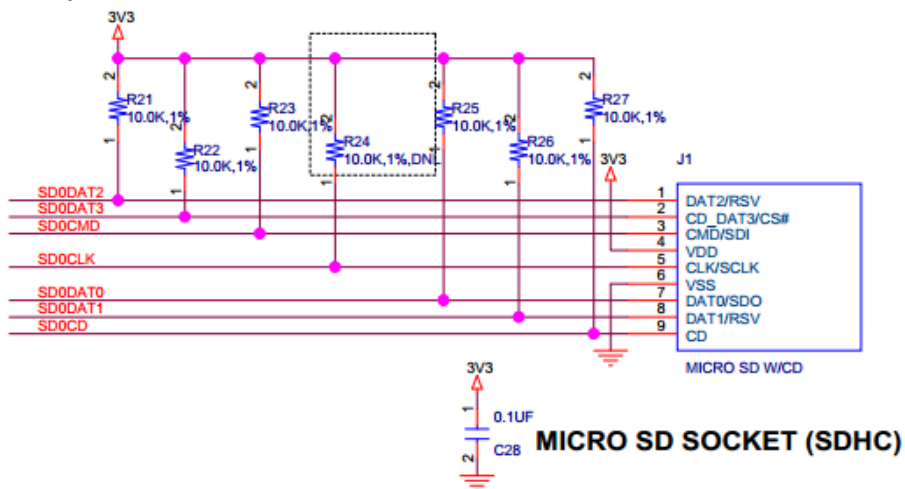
3V3

2
R21
10.0K,1%
1

2
R22
10.0K,1%
1

2
R23
10.0K,1%
1

2
R24
10.0K,1%,DNL
1

2
R25
10.0K,1%
1

2
R26
10.0K,1%
1

2
R27
10.0K,1%

3V3

J1

SD0DAT2
SD0DAT3
SD0CMD
SD0CLK
SD0DAT0
SD0DAT1
SD0CD

1 DAT2/RSV
2 CD_DAT3/CS#
3 CMD/SDI
4 VDD
5 CLK/SCLK
6 VSS
7 DAT0/SDO
8 DAT1/RSV
9 CD

MICRO SD W/CD

3V3
1
0.1UF
C28
2

MICRO SD SOCKET (SDHC)